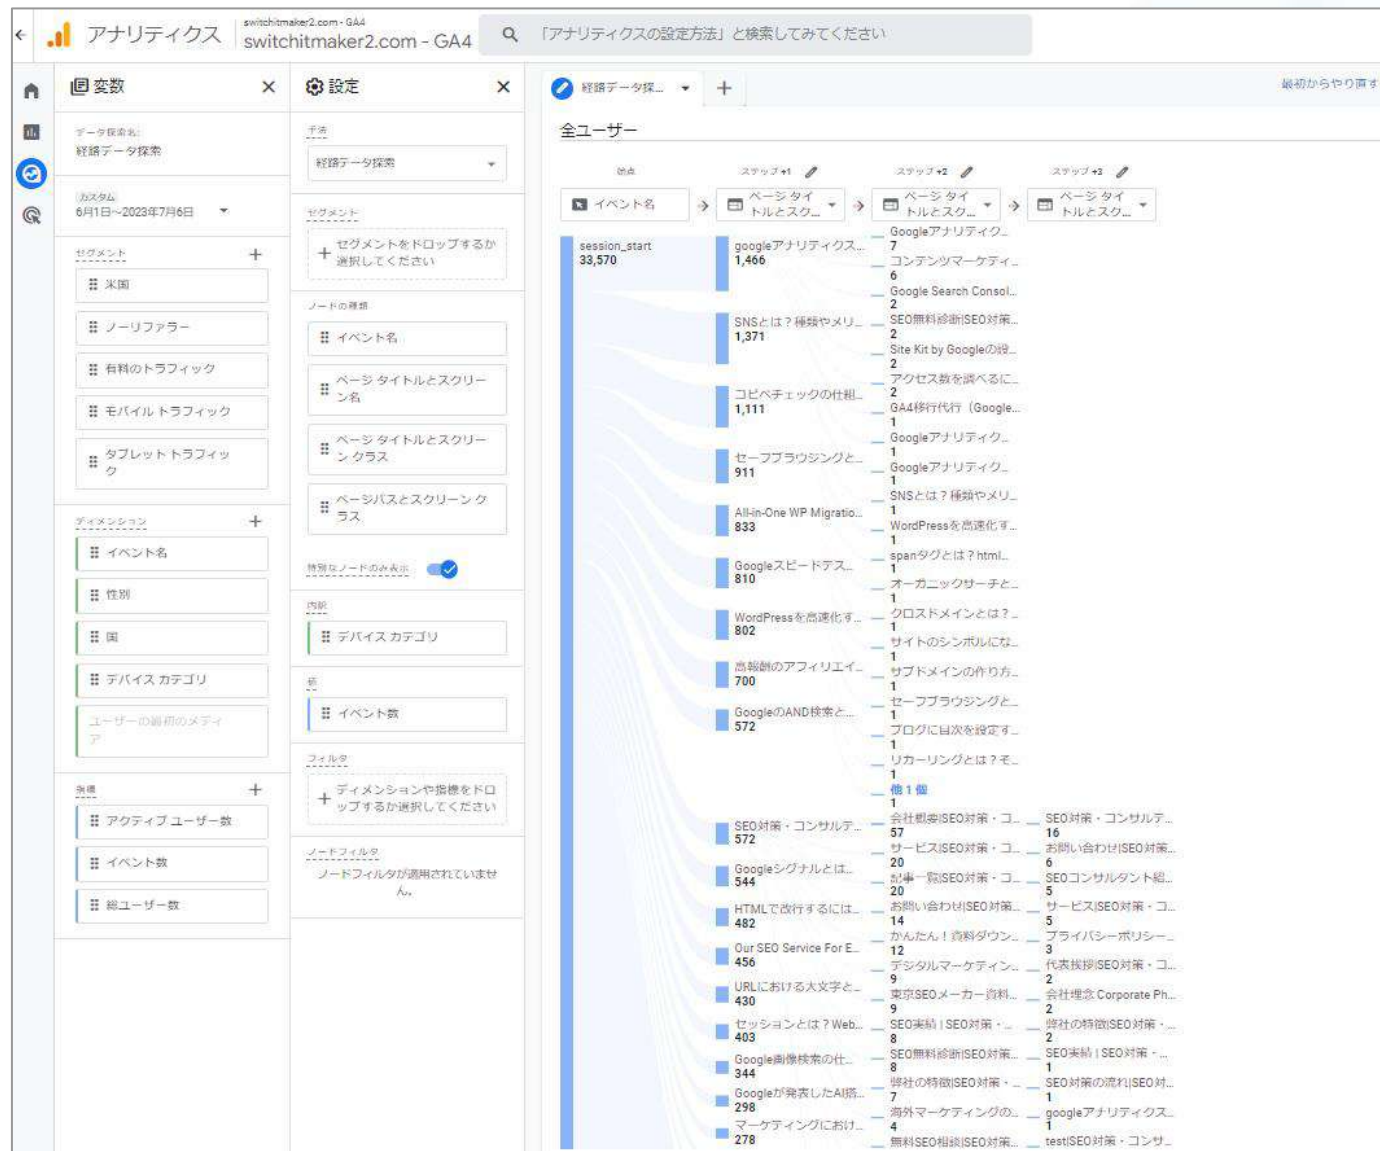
アナリティクス switchitmaker2.com - GA4 switchitmaker2.com - GA4

「アナリティクスの設定方法」と検索してみてください

変数

データ探索名:
経路データ探索

カスタム
6月1日～2023年7月6日

セグメント
米国
ノーリファラー
有料のトラフィック
モバイル トラフィック
タブレット トラフィック

ディメンション
イベント名
性別
国
デバイス カテゴリ
ユーザーの最初のメディア

指標
アクティブ ユーザー数
イベント数
総ユーザー数

設定

手法
経路データ探索

セグメント
セグメントをドロップするか選択してください

ノードの種類
イベント名
ページ タイトルとスクリーン名
ページ タイトルとスクリーン クラス
ページパスとスクリーン クラス

特別なノードのみ表示

内訳
デバイス カテゴリ

値
イベント数

フィルタ
ディメンションや指標をドロップするか選択してください

ノードフィルタ
ノードフィルタが適用されていません。

経路データ探...

最初からやり直す

全ユーザー

始点
イベント名

ステップ +1
ページ タイトルとスク...

ステップ +2
ページ タイトルとスク...

ステップ +3
ページ タイトルとスク...

session_start
33,570

googleアナリティクス... 1,466
SNSとは？種類やメリ... 1,371
コピペチェックの仕組... 1,111
セーフブラウジングと... 911
All-in-One WP Migratio... 833
Googleスピードテス... 810
WordPressを高速化す... 802
高報酬のアフィリエイ... 700
GoogleのAND検索と... 572
SEO対策・コンサルテ... 572
Googleシグナルとは... 544
HTMLで改行するには... 482
Our SEO Service For E... 456
URLにおける大文字と... 430
セッションとは？Web... 403
Google画像検索の仕... 344
Googleが発表したAI搭... 298
マーケティングにおけ... 278

Googleアナリティク... 7
コンテンツマーケティ... 6
Google Search Consol... 2
SEO無料診断|SEO対策... 2
Site Kit by Googleの設... 2
アクセス数を調べるに... 2
GA4移行代行（Google... 1
Googleアナリティク... 1
Googleアナリティク... 1
SNSとは？種類やメリ... 1
WordPressを高速化す... 1
spanタグとは？html... 1
オーガニックサーチと... 1
クロスドメインとは？... 1
サイトのシンボルにな... 1
サブドメインの作り方... 1
セーフブラウジングと... 1
ブログに目次を設定す... 1
リカーリングとは？そ... 1
他 1 個 1
会社概要|SEO対策・コ... 57
サービス|SEO対策・コ... 20
記事一覧|SEO対策・コ... 20
お問い合わせ|SEO対策... 14
かんたん！資料ダウン... 12
デジタルマーケティン... 9
東京SEOメーカー資料... 9
SEO実績 | SEO対策・... 8
SEO無料診断|SEO対策... 8
弊社の特徴|SEO対策・... 7
海外マーケティングの... 4
無料SEO相談|SEO対策...

SEO対策・コンサルテ... 16
お問い合わせ|SEO対策... 6
SEOコンサルタント紹... 5
サービス|SEO対策・コ... 5
プライバシーポリシー... 3
代表挨拶|SEO対策・コ... 2
会社理念 Corporate Ph... 2
弊社の特徴|SEO対策・... 2
SEO実績 | SEO対策・... 1
SEO対策の流れ|SEO対... 1
googleアナリティクス... 1
test|SEO対策・コンサ...